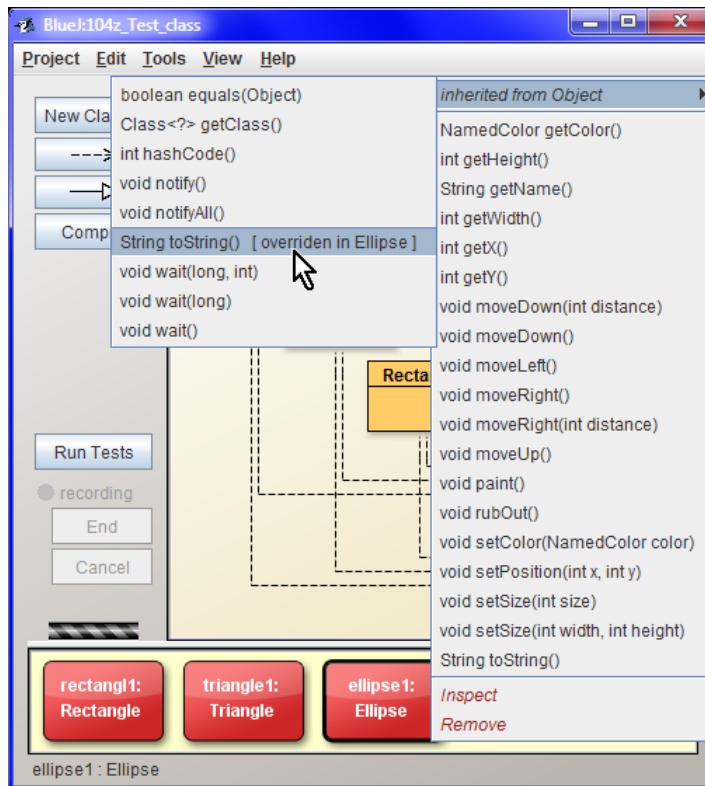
BlueJ:104z_Test_class

Project Edit Tools View Help

New Cla

Comp

boolean equals(Object)
Class<?> getClass()
int hashCode()
void notify()
void notifyAll()
String toString() [ overriden in Ellipse ]
void wait(long, int)
void wait(long)
void wait()

inherited from Object
NamedColor getColor()
int getHeight()
String getName()
int getWidth()
int getX()
int getY()
void moveDown(int distance)
void moveDown()
void moveLeft()
void moveRight()
void moveRight(int distance)
void moveUp()
void paint()
void rubOut()
void setColor(NamedColor color)
void setPosition(int x, int y)
void setSize(int size)
void setSize(int width, int height)
String toString()
Inspect
Remove

Recta

Run Tests
recording
End
Cancel

rectangl1: Rectangle
triangle1: Triangle
ellipse1: Ellipse

ellipse1 : Ellipse